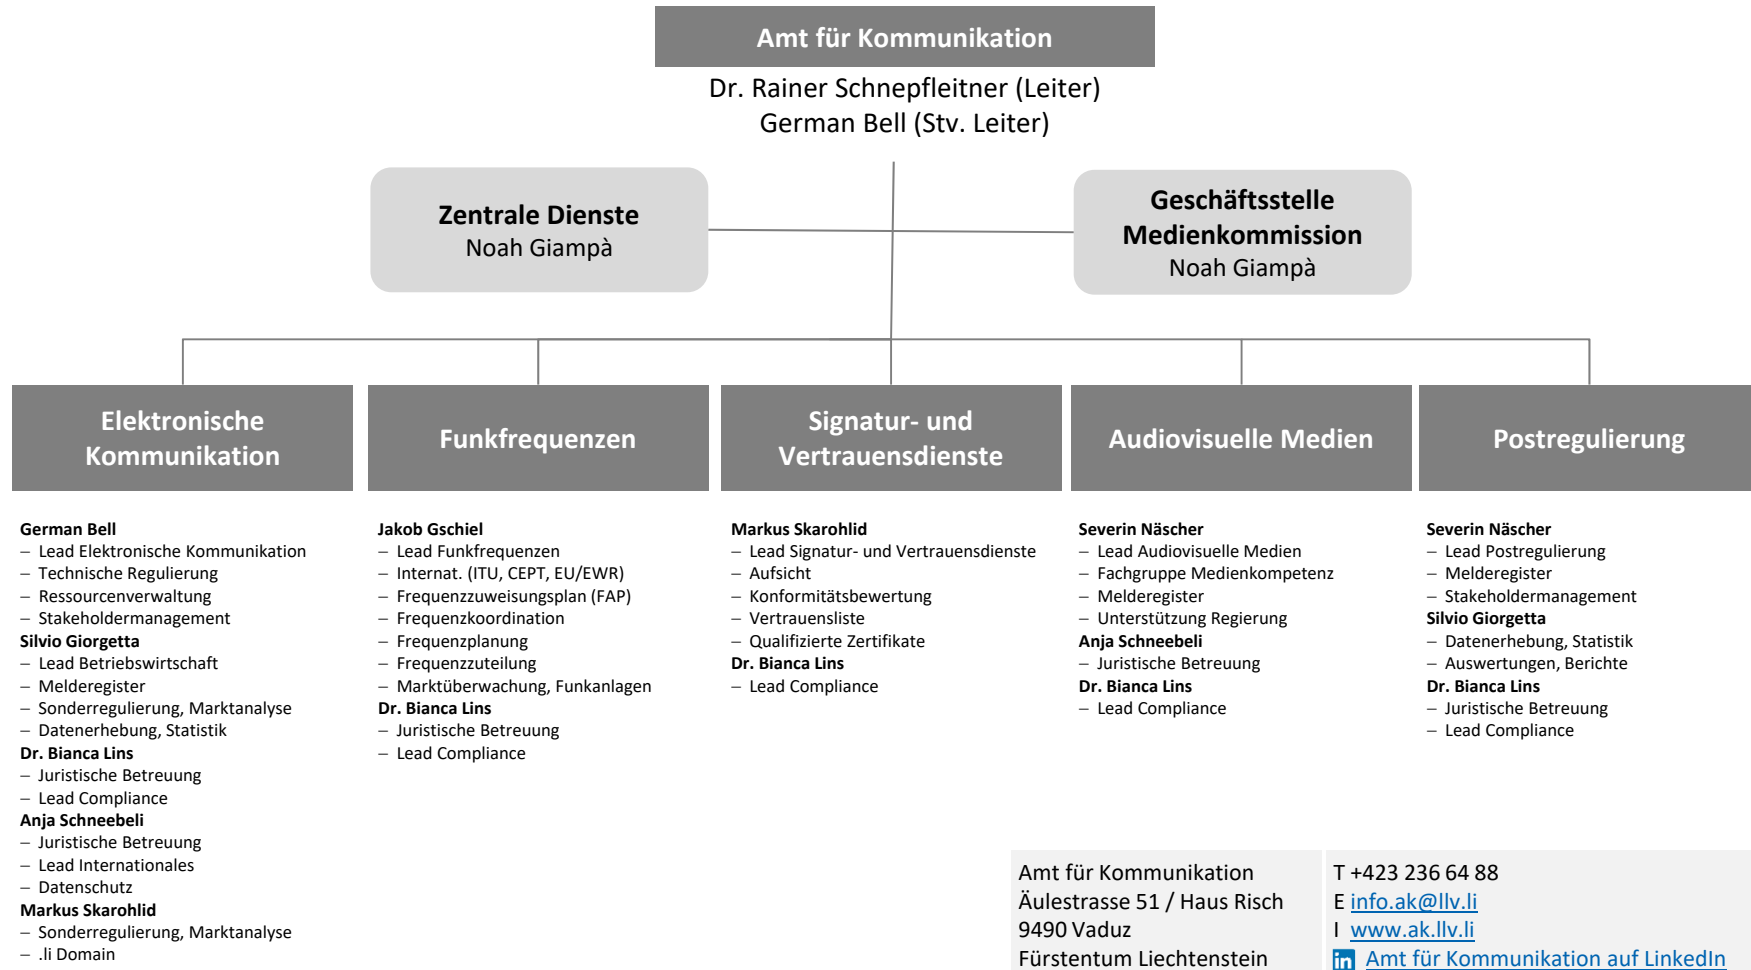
Amt für Kommunikation

Dr. Rainer Schnepfleitner (Leiter)
German Bell (Stv. Leiter)

Zentrale Dienste
Noah Giampà

Geschäftsstelle Medienkommission
Noah Giampà

Elektronische Kommunikation

German Bell
– Lead Elektronische Kommunikation
– Technische Regulierung
– Ressourcenverwaltung
– Stakeholdermanagement
Silvio Giorgetta
– Lead Betriebswirtschaft
– Melderegister
– Sonderregulierung, Marktanalyse
– Datenerhebung, Statistik
Dr. Bianca Lins
– Juristische Betreuung
– Lead Compliance
Anja Schneebeli
– Juristische Betreuung
– Lead Internationales
– Datenschutz
Markus Skarohlid
– Sonderregulierung, Marktanalyse
– .li Domain

Funkfrequenzen

Jakob Gschiel
– Lead Funkfrequenzen
– Internat. (ITU, CEPT, EU/EWR)
– Frequenzzuweisungsplan (FAP)
– Frequenzkoordination
– Frequenzplanung
– Frequenzzuteilung
– Marktüberwachung, Funkanlagen
Dr. Bianca Lins
– Juristische Betreuung
– Lead Compliance

Signatur- und Vertrauensdienste

Markus Skarohlid
– Lead Signatur- und Vertrauensdienste
– Aufsicht
– Konformitätsbewertung
– Vertrauensliste
– Qualifizierte Zertifikate
Dr. Bianca Lins
– Lead Compliance

Audiovisuelle Medien

Severin Nächer
– Lead Audiovisuelle Medien
– Fachgruppe Medienkompetenz
– Melderegister
– Unterstützung Regierung
Anja Schneebeli
– Juristische Betreuung
Dr. Bianca Lins
– Lead Compliance

Postregulierung

Severin Nächer
– Lead Postregulierung
– Melderegister
– Stakeholdermanagement
Silvio Giorgetta
– Datenerhebung, Statistik
– Auswertungen, Berichte
Dr. Bianca Lins
– Juristische Betreuung
– Lead Compliance

Amt für Kommunikation
Äulestrasse 51 / Haus Risch
9490 Vaduz
Fürstentum Liechtenstein

T +423 236 64 88
E info.ak@llv.li
I www.ak.llv.li
Amt für Kommunikation auf LinkedIn